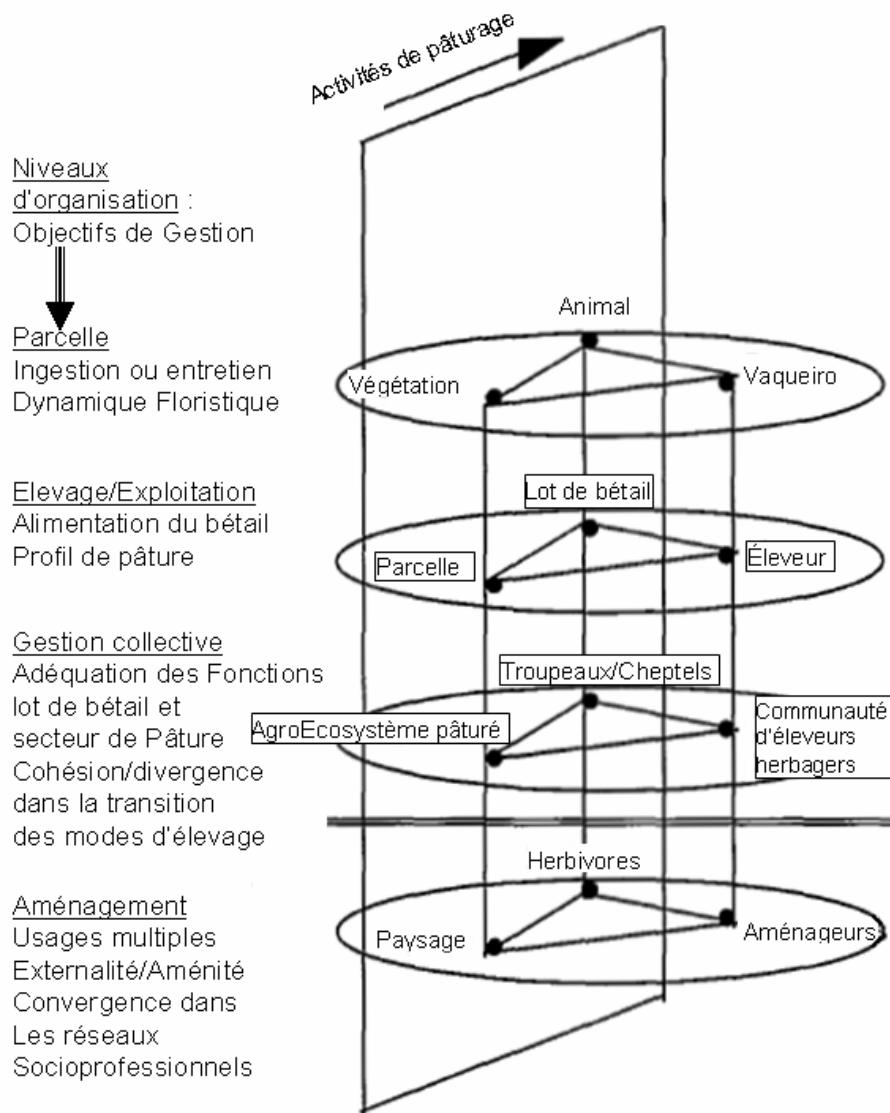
Activités de pâturage

Niveaux d'organisation : Objectifs de Gestion

Parcelle
Ingestion ou entretien
Dynamique Floristique

Animal
Végétation
Vaqueiro

Elevage/Exploitation
Alimentation du bétail
Profil de pâture

Lot de bétail
Parcelle
Éleveur

Gestion collective
Adéquation des Fonctions lot de bétail et secteur de Pâture
Cohésion/divergence dans la transition des modes d'élevage

Troupeaux/Cheptels
AgroEcosystème pâturé
Communauté d'éleveurs herbagers

Aménagement
Usages multiples
Externalité/Aménité
Convergence dans Les réseaux Socioprofessionnels

Herbivores
Paysage
Aménageurs